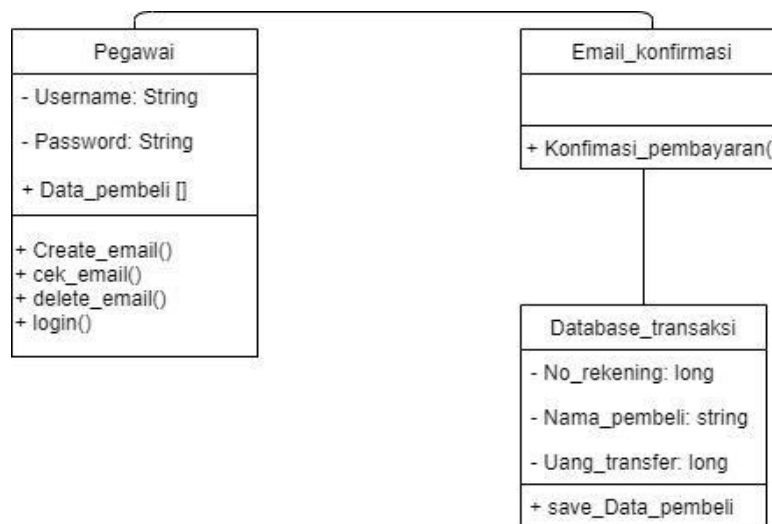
Pegawai

- Username: String

- Password: String

+ Data_pembeli []

+ Create_email()
+ cek_email()
+ delete_email()
+ login()

Email_konfirmasi

+ Konfimasi_pembayaran(

Database_transaksi

- No_rekening: long

- Nama_pembeli: string

- Uang_transfer: long

+ save_Data_pembeli